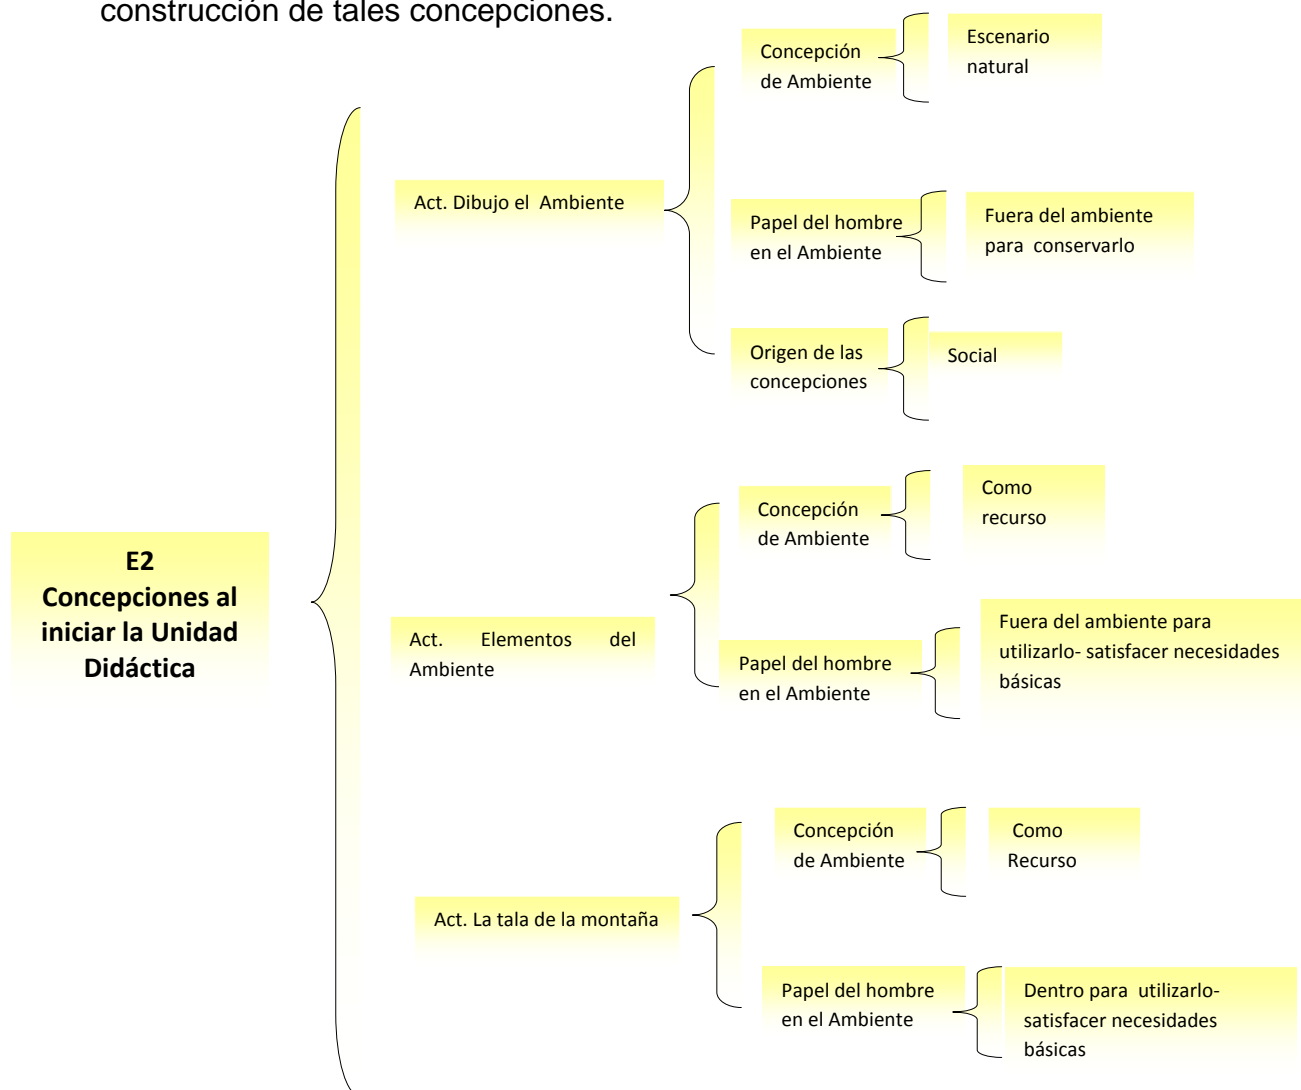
construcción de tales concepciones.

E2
Concepciones al iniciar la Unidad Didáctica

Act. Dibujo el Ambiente

Concepción de Ambiente

Escenario natural

Papel del hombre en el Ambiente

Fuera del ambiente para conservarlo

Origen de las concepciones

Social

Act. Elementos del Ambiente

Concepción de Ambiente

Como recurso

Papel del hombre en el Ambiente

Fuera del ambiente para utilizarlo- satisfacer necesidades básicas

Act. La tala de la montaña

Concepción de Ambiente

Como Recurso

Papel del hombre en el Ambiente

Dentro para utilizarlo- satisfacer necesidades básicas